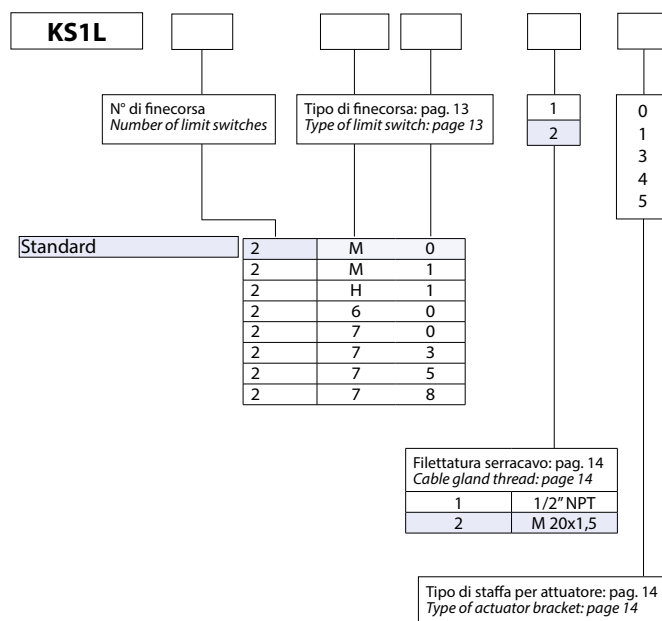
KS1L

N° di finecorsa
*Number of limit switches*

Tipo di finecorsa: pag. 13
*Type of limit switch: page 13*

1
2

0
1
3
4
5

Standard

| | | |
|---|---|---|
| 2 | M | 0 |
| 2 | M | 1 |
| 2 | H | 1 |
| 2 | 6 | 0 |
| 2 | 7 | 0 |
| 2 | 7 | 3 |
| 2 | 7 | 5 |
| 2 | 7 | 8 |

Filettatura serracavo: pag. 14
*Cable gland thread: page 14*

| | |
|---|---|
| 1 | 1/2" NPT |
| 2 | M 20x1,5 |

Tipo di staffa per attuatore: pag. 14
*Type of actuator bracket: page 14*